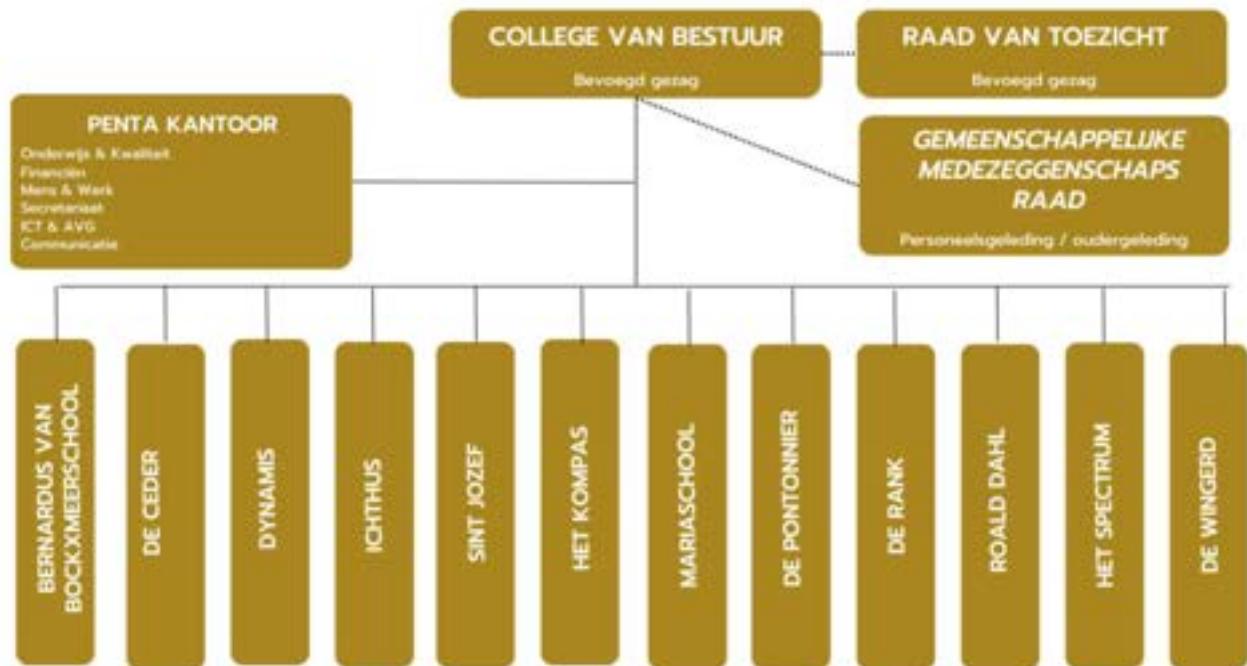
COLLEGE VAN BESTUUR
Bevoegd gezag

RAAD VAN TOEZICHT
Bevoegd gezag

PENTA KANTOOR
Onderwijs & Kwaliteit
Financiën
Mens & Werk
Secretariaat
ICT & AVG
Communicatie

GEMEENSCHAPPELIJKE MEDEZEGGENSCHAPS RAAD
Personeelsgeleding / oudergeleding

BERNARDUS VAN BOCKXMEERSCHOOL

DE CEDER

DYNAMIS

ICHTHUS

SINT JOZEF

HET KOMPAS

MARIASCHOOL

DE PONTONNIER

DE RANK

ROALD DAHL

HET SPECTRUM

DE WINGERD